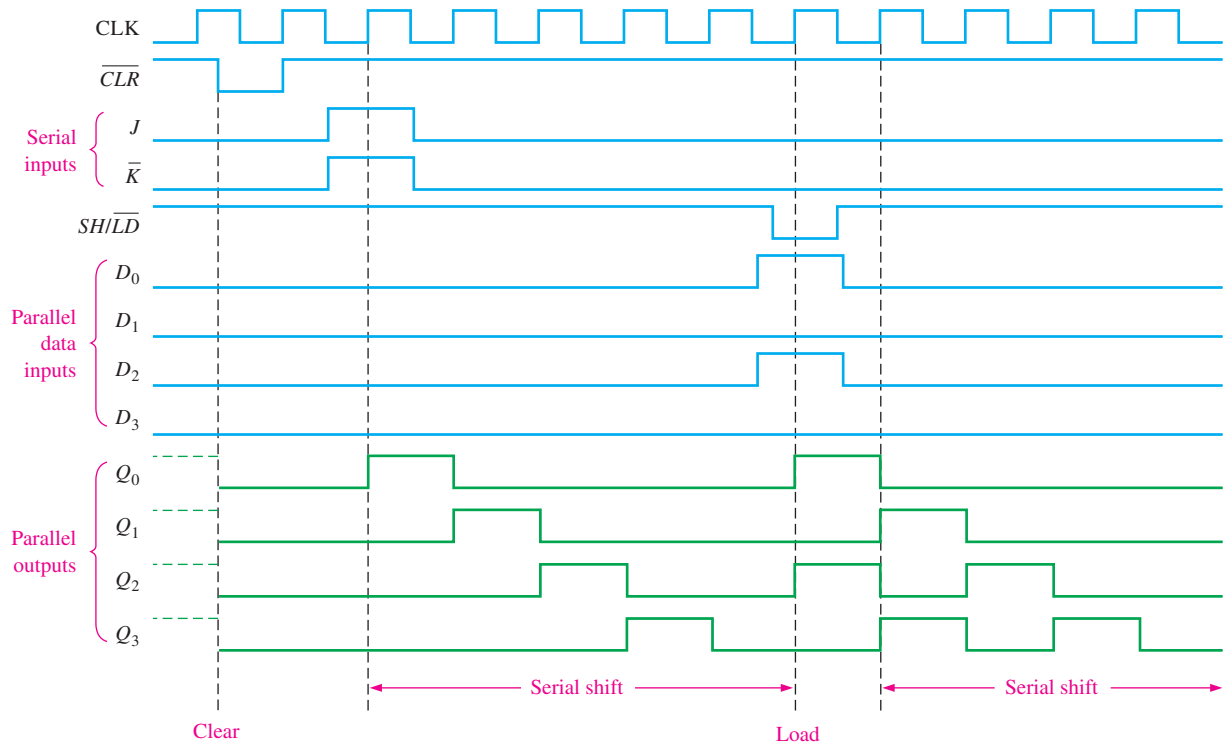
CLK

$\overline{CLR}$

Serial inputs

$J$

$\overline{K}$

$SH/\overline{LD}$

Parallel data inputs

$D_0$

$D_1$

$D_2$

$D_3$

Parallel outputs

$Q_0$

$Q_1$

$Q_2$

$Q_3$

Serial shift

Serial shift

Clear

Load